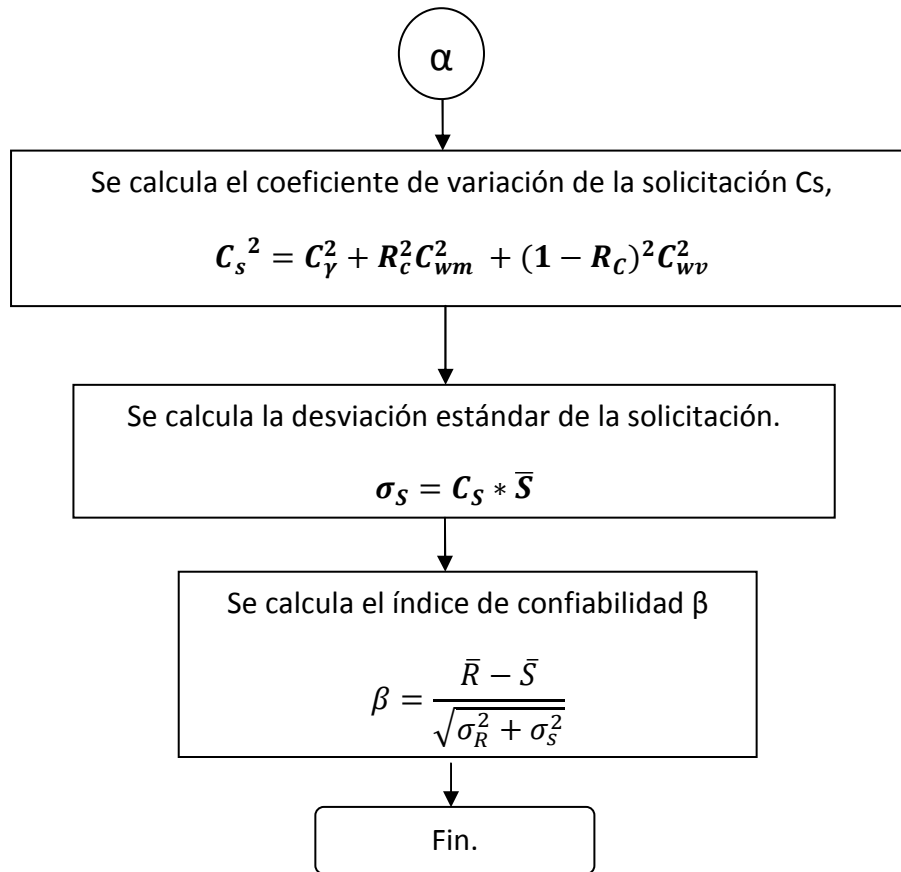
α

Se calcula el coeficiente de variación de la solicitación Cs,

$C_s{}^2 = C_\gamma^2 + R_c^2 C_{wm}^2 + (1 - R_C)^2 C_{wv}^2$

Se calcula la desviación estándar de la solicitación.

$\sigma_S = C_S * \overline{S}$

Se calcula el índice de confiabilidad β

$\beta = \frac{\bar{R} - \bar{S}}{\sqrt{\sigma_R^2 + \sigma_S^2}}$

Fin.